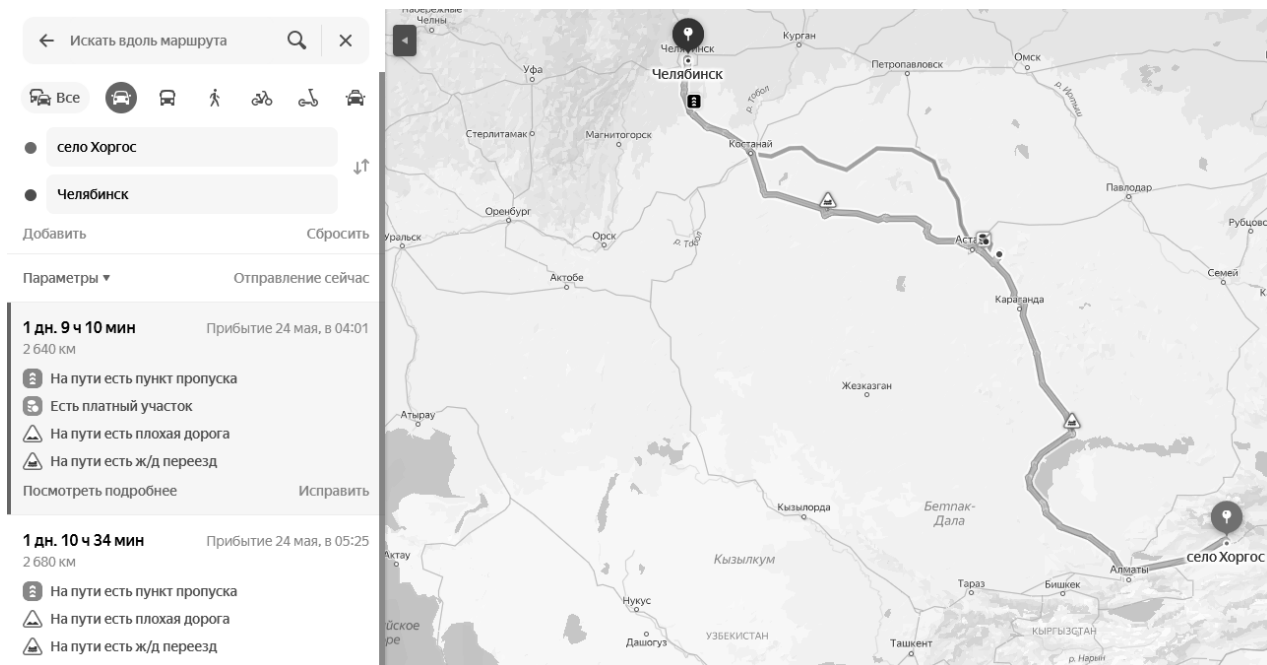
Искать вдоль маршрута

Все

село Хоргос

Челябинск

Добавить

Сбросить

Параметры ▾

Отправление сейчас

1 дн. 9 ч 10 мин

Прибытие 24 мая, в 04:01

2 640 км

На пути есть пункт пропуска

Есть платный участок

На пути есть плохая дорога

На пути есть ж/д переезд

Посмотреть подробнее

Исправить

1 дн. 10 ч 34 мин

Прибытие 24 мая, в 05:25

2 680 км

На пути есть пункт пропуска

На пути есть плохая дорога

На пути есть ж/д переезд

Набережные Челны

Челябинск

Курган

Уфа

Челябинск

Петропавловск

Омск

р. Тобол

р. Иртыш

Стерлитамак

Магнитогорск

Костанай

Павлодар

Оренбург

Рубцовск

Уральск

Орск

р. Тобол

Аст

Семей

Актобе

Караганда

Жезказган

Атырау

Кызылорда

Бетпак-Дала

село Хоргос

Актау

Кызылкум

Алматы

Тараз

Бишкек

Нукус

ийское ре

Дашогуз

УЗБЕКИСТАН

Ташкент

КЫРГЫЗСТАН

р. Нарын